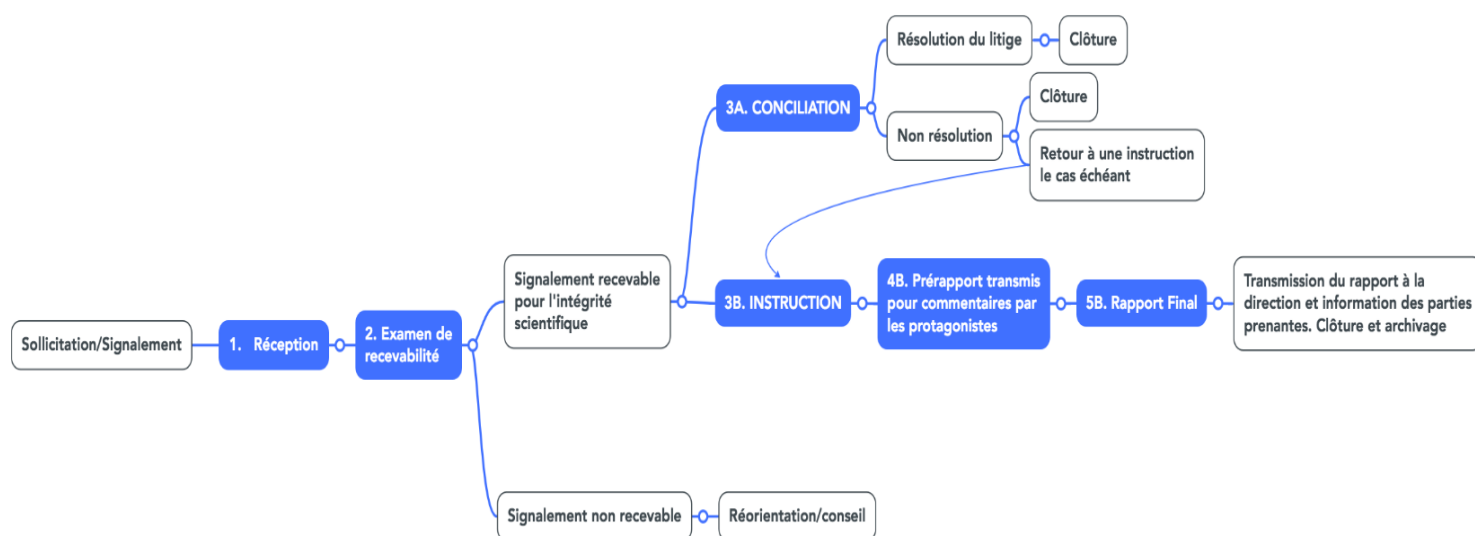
Sollicitation/Signalement

1. Réception

2. Examen de recevabilité

Signalement recevable pour l'intégrité scientifique

3A. CONCILIATION

Résolution du litige

Clôture

Non résolution

Clôture

Retour à une instruction le cas échéant

3B. INSTRUCTION

4B. Prérapport transmis pour commentaires par les protagonistes

5B. Rapport Final

Transmission du rapport à la direction et information des parties prenantes. Clôture et archivage

Signalement non recevable

Réorientation/conseil